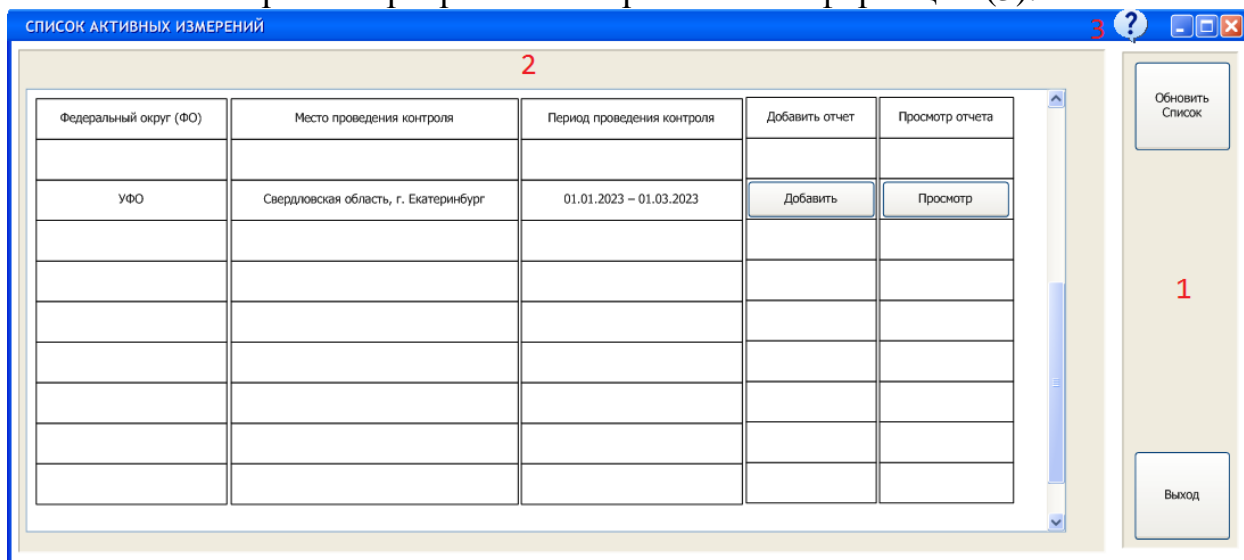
СПИСОК АКТИВНЫХ ИЗМЕРЕНИЙ

3 ?

2

| Федеральный округ (ФО) | Место проведения контроля | Период проведения контроля | Добавить отчет | Просмотр отчета |
|---|---|---|---|---|
| | | | | |
| УФО | Свердловская область, г. Екатеринбург | 01.01.2023 – 01.03.2023 | Добавить | Просмотр |
| | | | | |
| | | | | |
| | | | | |
| | | | | |
| | | | | |
| | | | | |
| | | | | |

Обновить Список

1

Выход